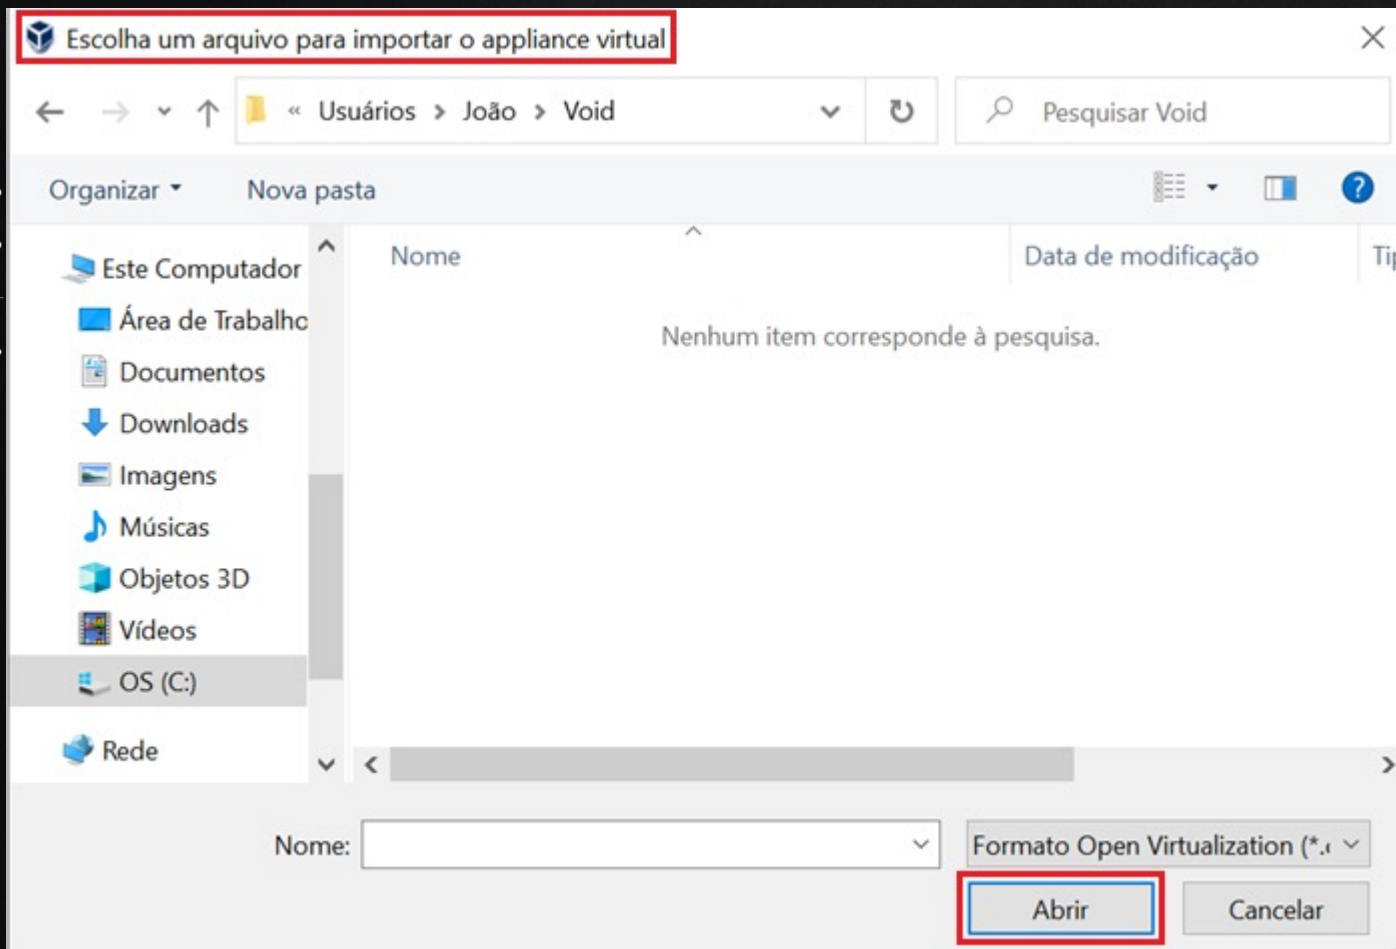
Escolha um arquivo para importar o appliance virtual

« Usuários > João > Void

Pesquisar Void

Organizar ▾ Nova pasta

Este Computador
Área de Trabalho
Documentos
Downloads
Imagens
Músicas
Objetos 3D
Vídeos
OS (C:)
Rede

Nome
Data de modificação
Ti

Nenhum item corresponde à pesquisa.

Nome:
Formato Open Virtualization (*.

Abrir
Cancelar